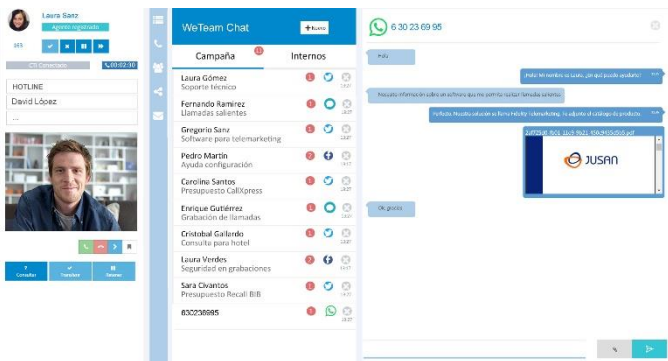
Laura Sanz
Agente Registrado
165

CTI Conectado
00:02:30

HOTLINE
David López
...

Consultar
Transferir
Retener

WeTeam Chat
+Nuevo
Campaña
11
Internos

Laura Gómez
Soporte técnico
Fernando Ramírez
Llamadas salientes
Gregorio Sanz
Software para telemarketing
Pedro Martín
Ayuda configuración
Carolina Santos
Presupuesto CallXpress
Enrique Gutiérrez
Grabación de llamadas
Cristobal Gallardo
Consulta para hotel
Laura Verdes
Seguridad en grabaciones
Sara Civantos
Presupuesto Recall BiB
630236995

6 30 23 69 95

Hola
¡Hola! Mi nombre es Laura, ¿en qué puedo ayudarte?
Necesito información sobre un software que me permita realizar llamadas salientes
Perfecto. Nuestra solución es llamar Fidelity telemarketing. Te adjunto el catálogo de producto.
JUSAN
Ok, gracias